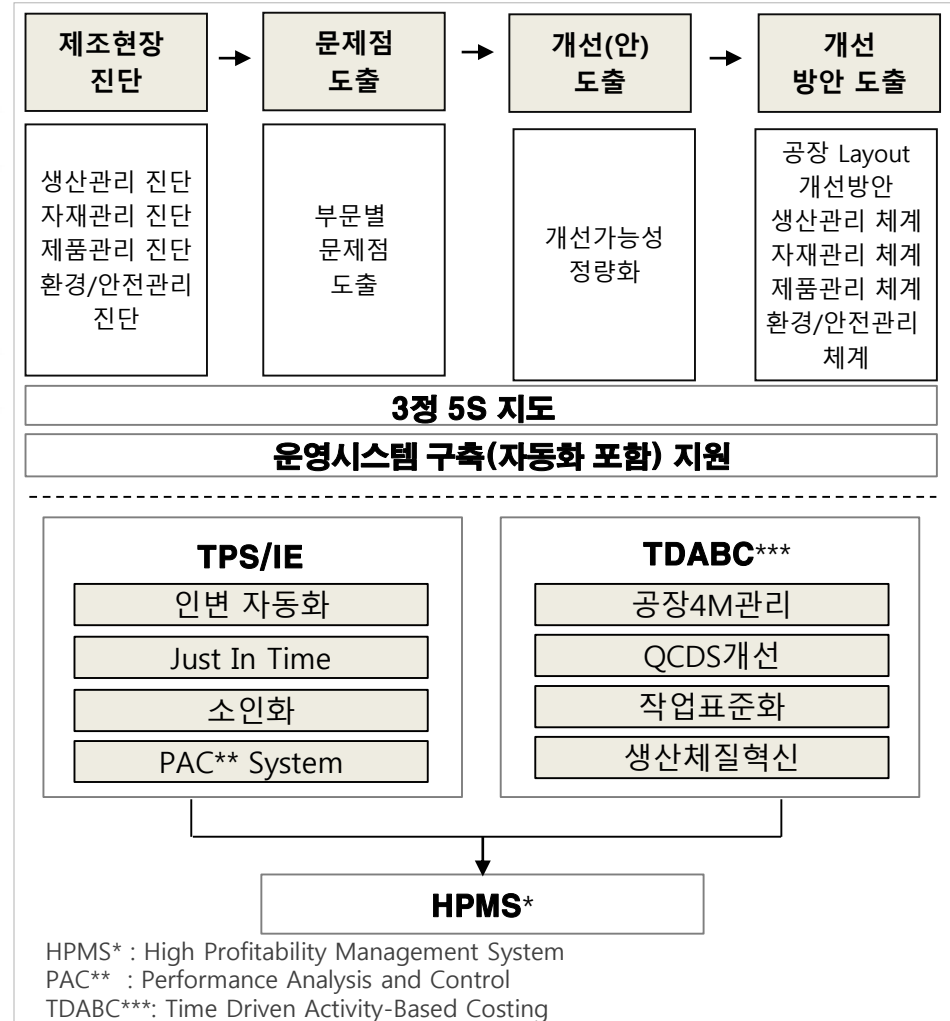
제조현장 진단

문제점 도출

개선(안) 도출

개선 방안 도출

생산관리 진단
자재관리 진단
제품관리 진단
환경/안전관리 진단

부문별 문제점 도출

개선가능성 정량화

공장 Layout 개선방안
생산관리 체계
자재관리 체계
제품관리 체계
환경/안전관리 체계

3정 5S 지도

운영시스템 구축(자동화 포함) 지원

TPS/IE

인변 자동화

Just In Time

소인화

PAC** System

TDABC***

공장4M관리

QCDS개선

작업표준화

생산체질혁신

HPMS*

HPMS* : High Profitability Management System
PAC** : Performance Analysis and Control
TDABC***: Time Driven Activity-Based Costing